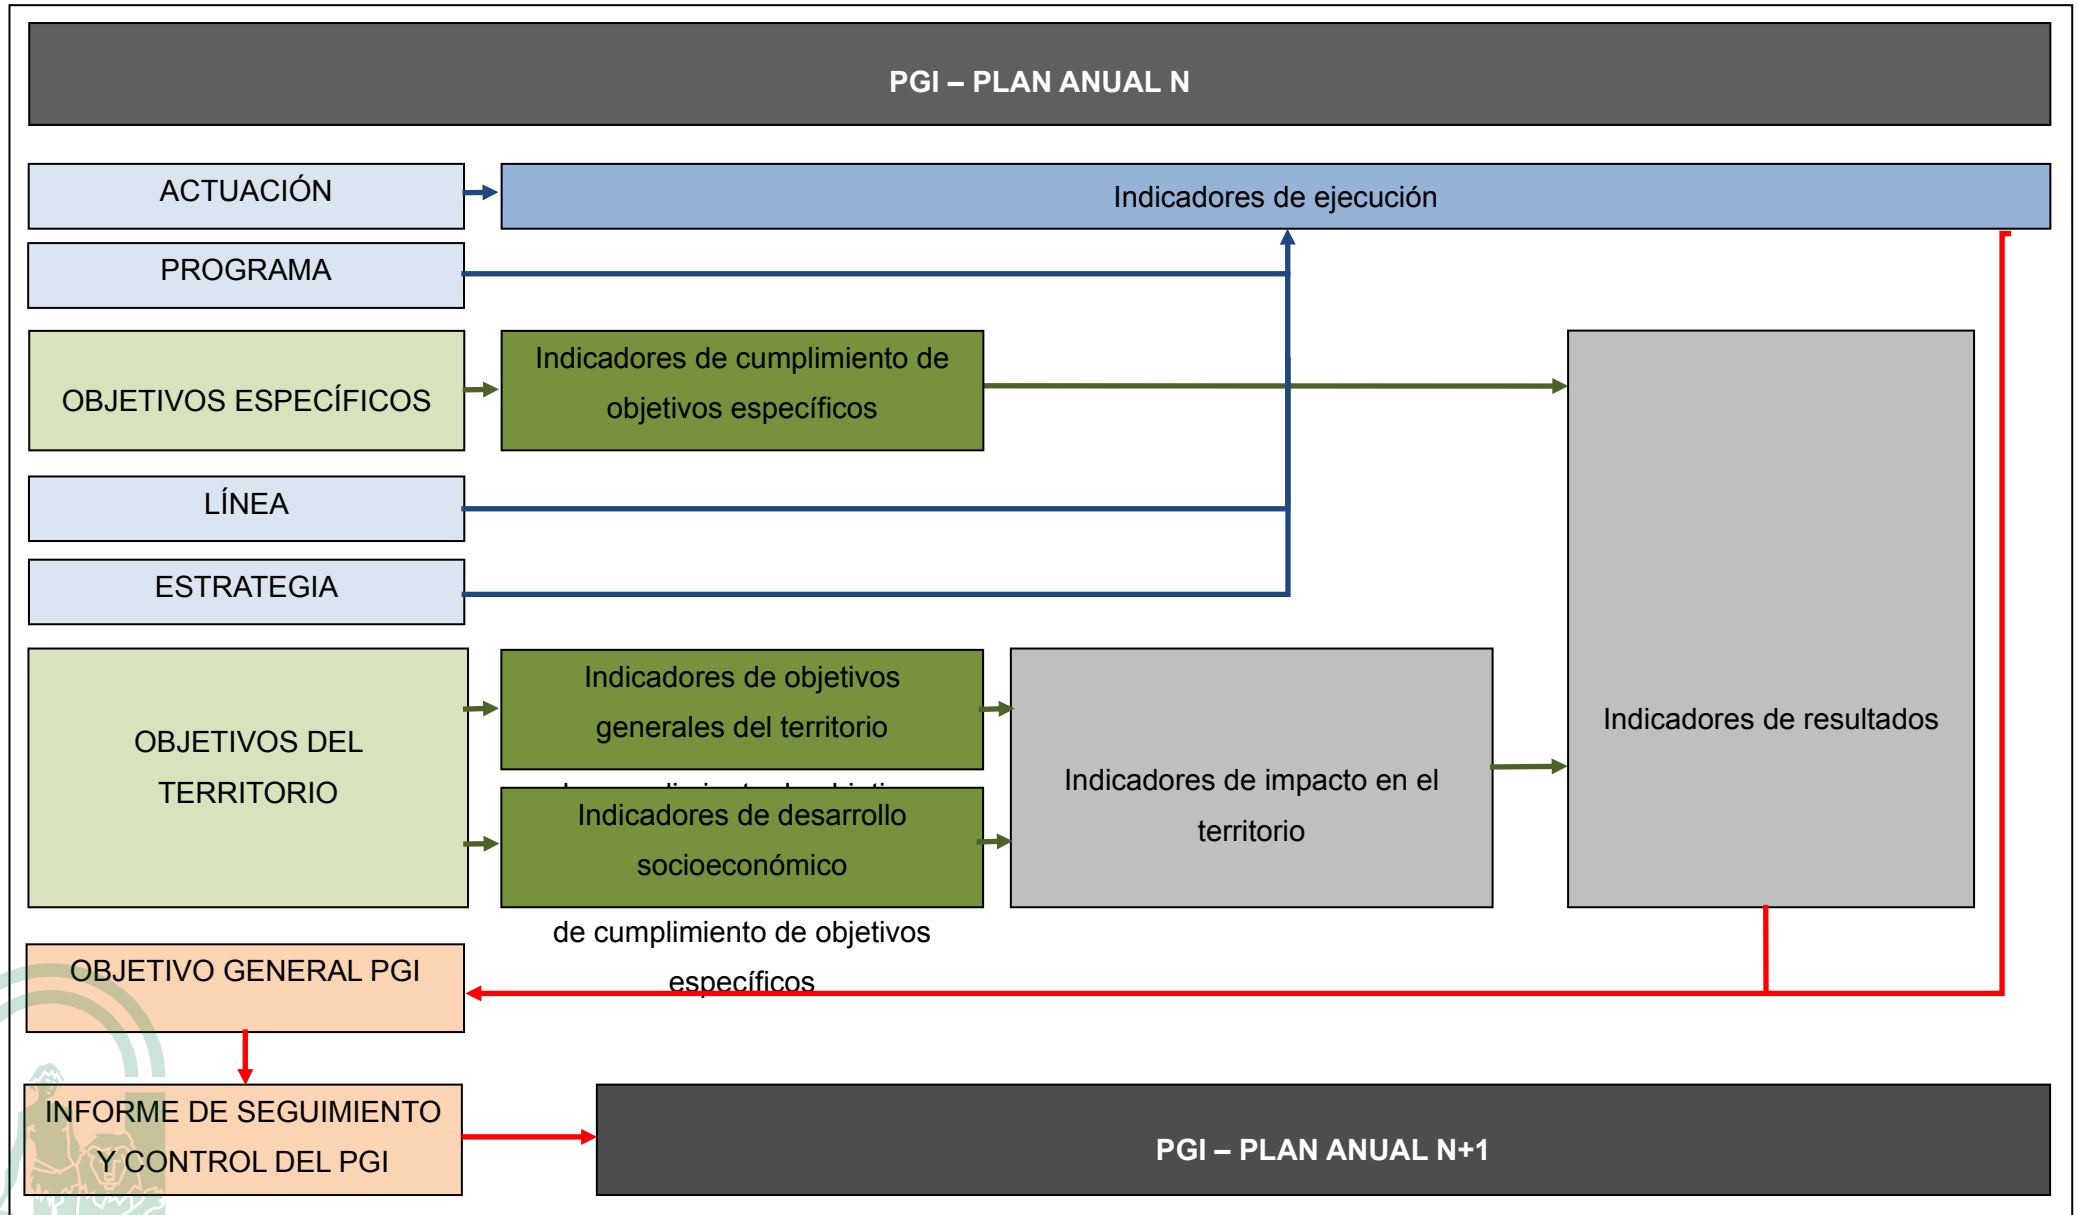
PGI – PLAN ANUAL N

ACTUACIÓN

Indicadores de ejecución

PROGRAMA

OBJETIVOS ESPECÍFICOS

Indicadores de cumplimiento de objetivos específicos

LÍNEA

ESTRATEGIA

Indicadores de resultados

OBJETIVOS DEL TERRITORIO

Indicadores de objetivos generales del territorio

Indicadores de desarrollo socioeconómico

Indicadores de impacto en el territorio

de cumplimiento de objetivos específicos

OBJETIVO GENERAL PGI

INFORME DE SEGUIMIENTO Y CONTROL DEL PGI

PGI – PLAN ANUAL N+1